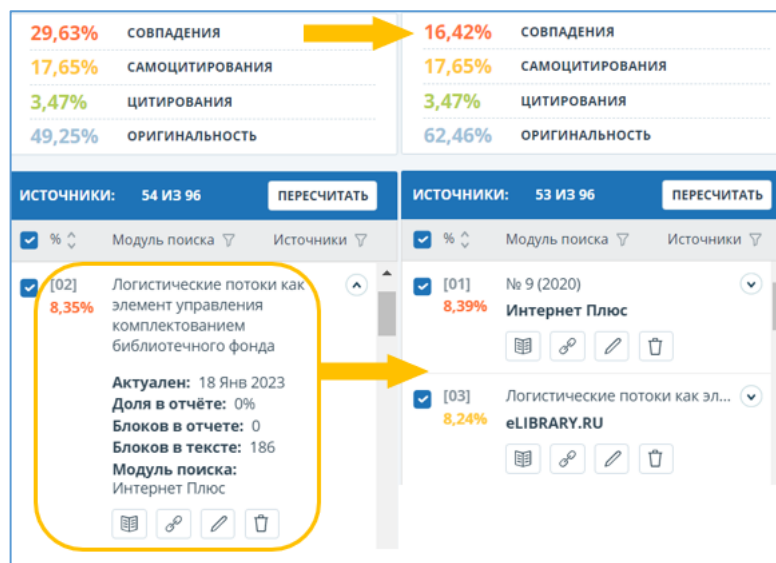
29,63% СОВПАДЕНИЯ
17,65% САМОЦИТИРОВАНИЯ
3,47% ЦИТИРОВАНИЯ
49,25% ОРИГИНАЛЬНОСТЬ

ИСТОЧНИКИ: 54 ИЗ 96
ПЕРЕСЧИТАТЬ

% Модуль поиска Источники

[02]
8,35%
Логистические потоки как элемент управления комплектованием библиотечного фонда

Актуален: 18 Янв 2023
Доля в отчёте: 0%
Блоков в отчете: 0
Блоков в тексте: 186
Модуль поиска:
Интернет Плюс

16,42% СОВПАДЕНИЯ
17,65% САМОЦИТИРОВАНИЯ
3,47% ЦИТИРОВАНИЯ
62,46% ОРИГИНАЛЬНОСТЬ

ИСТОЧНИКИ: 53 ИЗ 96
ПЕРЕСЧИТАТЬ

% Модуль поиска Источники

[01]
8,39%
№ 9 (2020)
Интернет Плюс

[03]
8,24%
Логистические потоки как эл...
eLIBRARY.RU